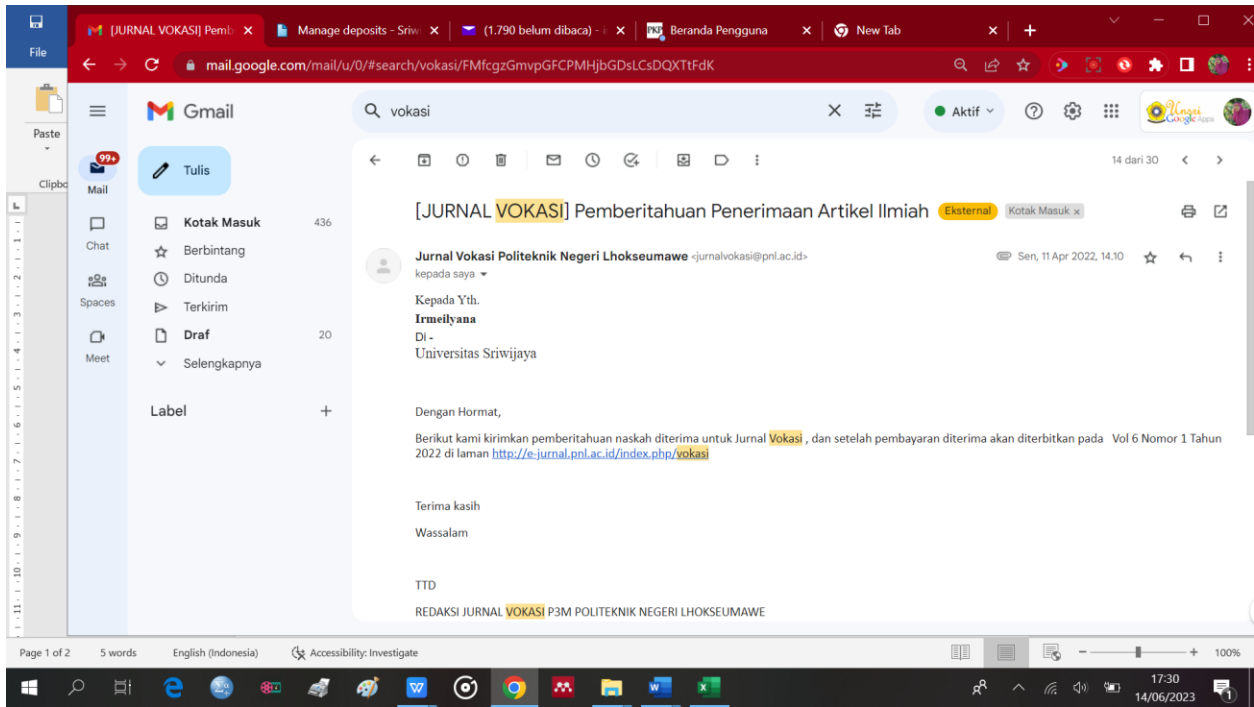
File
Paste
Clipbo

[JURNAL VOKASI] Pemb ×
Manage deposits - Sriw ×
(1.790 belum dibaca) - ×
Beranda Pengguna ×
New Tab ×

mail.google.com/mail/u/0/#search/vokasi/FMfcgzGmvpGFCPMHjbGDsLCsDQXTtFdK

Gmail
vokasi
Aktif

99+
Mail
Chat
Spaces
Meet

Tulis
Kotak Masuk 436
Berbintang
Ditunda
Terkirim
Draf 20
Selengkapnya

Label +

14 dari 30

[JURNAL VOKASI] Pemberitahuan Penerimaan Artikel Ilmiah Eksternal Kotak Masuk ×

Jurnal Vokasi Politeknik Negeri Lhokseumawe <jurnalvokasi@pnl.ac.id>
kepada saya
Sen, 11 Apr 2022, 14.10

Kepada Yth.
Irmeilyana
Di -
Universitas Sriwijaya

Dengan Hormat,

Berikut kami kirimkan pemberitahuan naskah diterima untuk Jurnal Vokasi , dan setelah pembayaran diterima akan diterbitkan pada Vol 6 Nomor 1 Tahun 2022 di laman http://e-jurnal.pnl.ac.id/index.php/vokasi

Terima kasih

Wassalam

TTD

REDAKSI JURNAL VOKASI P3M POLITEKNIK NEGERI LHOKSEUMAWE

Page 1 of 2 5 words English (Indonesia) Accessibility: Investigate 100%

17:30
14/06/2023